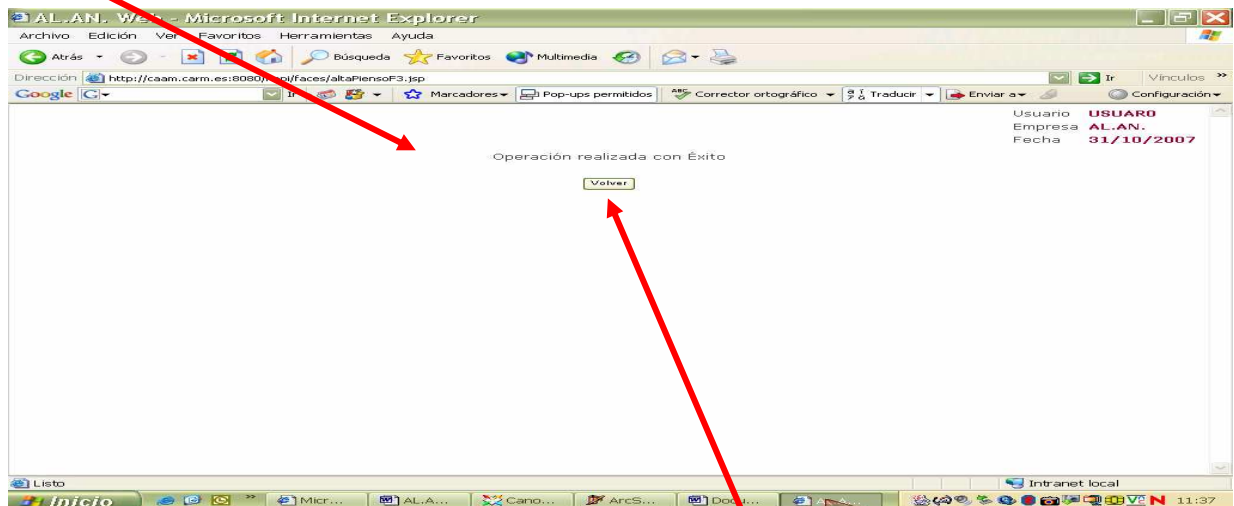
AL.AN. We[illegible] - Microsoft Internet Explorer

Archivo Edición Ver Favoritos Herramientas Ayuda

Atrás Búsqueda Favoritos Multimedia

Dirección http://caam.carm.es:8080/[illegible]i/faces/altaPiensoF3.jsp Ir Vínculos

Google Ir Marcadores Pop-ups permitidos Corrector ortográfico Traducir Enviar a Configuración

Usuario USUAR0
Empresa AL.AN.
Fecha 31/10/2007

Operación realizada con Éxito

Volver

Listo Intranet local

Inicio Micr... AL.A... Cano... ArcS... Docu... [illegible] 11:37